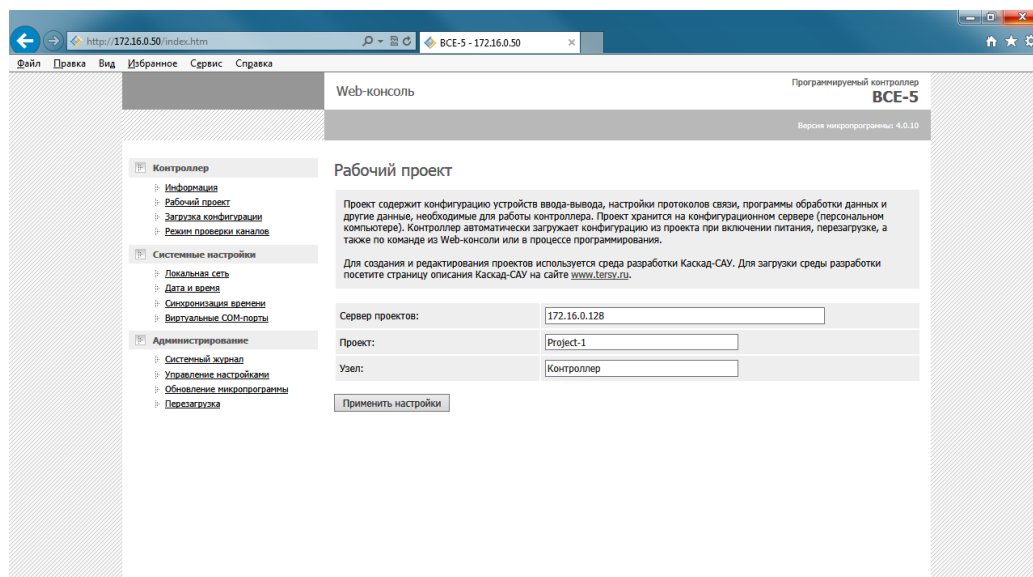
http://172.16.0.50/index.htm
ВСЕ-5 - 172.16.0.50

Файл Правка Вид Избранное Сервис Справка

Web-консоль

Программируемый контроллер
ВСЕ-5

Версия микропрограммы: 4.0.10

Контроллер
Информация
Рабочий проект
Загрузка конфигурации
Режим проверки каналов

Системные настройки
Локальная сеть
Дата и время
Синхронизация времени
Виртуальные COM-порты

Администрирование
Системный журнал
Управление настройками
Обновление микропрограммы
Перезагрузка

Рабочий проект

Проект содержит конфигурацию устройств ввода-вывода, настройки протоколов связи, программы обработки данных и другие данные, необходимые для работы контроллера. Проект хранится на конфигурационном сервере (персональном компьютере). Контроллер автоматически загружает конфигурацию из проекта при включении питания, перезагрузке, а также по команде из Web-консоли или в процессе программирования.

Для создания и редактирования проектов используется среда разработки Каскад-САУ. Для загрузки среды разработки посетите страницу описания Каскад-САУ на сайте www.tersy.ru.

| Сервер проектов: | 172.16.0.128 |
|---|---|
| Проект: | Project-1 |
| Узел: | Контроллер |

Применить настройки